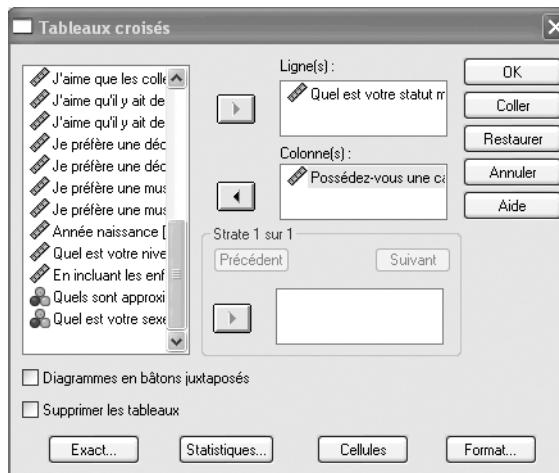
Tableaux croisés

J'aime que les colle
J'aime qu'il y ait de
J'aime qu'il y ait de
Je préfère une déc
Je préfère une déc
Je préfère une mus
Je préfère une mus
Année naissance [
Quel est votre nive
En incluant les enf
Quels sont approxi
Quel est votre sexe

Ligne(s) :
Quel est votre statut m

Colonne(s) :
Possédez-vous une ca

Strate 1 sur 1
Précédent
Suivant

OK
Coller
Restaurer
Annuler
Aide

Diagrammes en bâtons juxtaposés
Supprimer les tableaux

Exact...
Statistiques...
Cellules
Format...